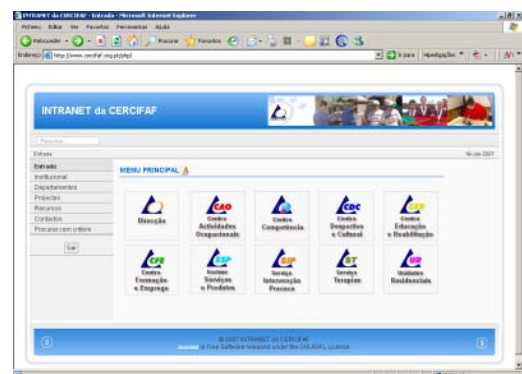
INTRANET da CERCIFAF - Entrada - Microsoft Internet Explorer

Ficheiro Editar Ver Favoritos Ferramentas Ajuda

Retroceder Procurar Favoritos

Endereço http://www.cercifaf.org.pt/joomla

Ir para Hiperligações

INTRANET da CERCIFAF

Pesquisar...

Entrada

16 Jun 2007

Entrada
Institucional
Departamentos
Projectos
Recursos
Contactos
Procurar com critério

Sair

MENU PRINCIPAL

Direcção

CAO
Centro Actividades Ocupacionais

Centro Competência

CDC
Centro Desportivo e Cultural

CER
Centro Educação e Reabilitação

CFE
Centro Formação e Emprego

ESP
Serviços Serviços e Produtos

SIP
Serviço Intervenção Precoce

ST
Serviço Terapias

UR
Unidades Residenciais

© 2007 INTRANET da CERCIFAF
Joomla! is Free Software released under the GNU/GPL License.